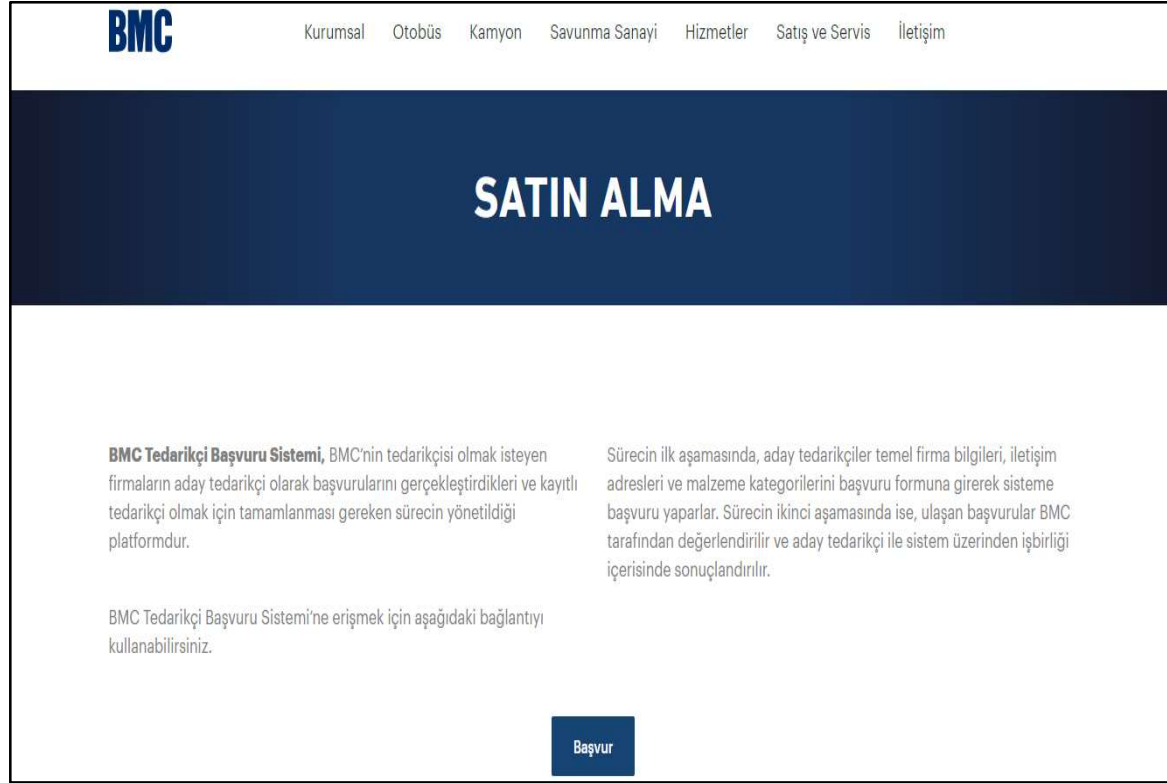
BMC

Kurumsal Otobüs Kamyon Savunma Sanayi Hizmetler Satış ve Servis İletişim

SATIN ALMA

**BMC Tedarikçi Başvuru Sistemi,** BMC'nin tedarikçisi olmak isteyen firmaların aday tedarikçi olarak başvurularını gerçekleştirdikleri ve kayıtlı tedarikçi olmak için tamamlanması gereken sürecin yönetildiği platformdur.

BMC Tedarikçi Başvuru Sistemi'ne erişmek için aşağıdaki bağlantıyı kullanabilirsiniz.

Sürecin ilk aşamasında, aday tedarikçiler temel firma bilgileri, iletişim adresleri ve malzeme kategorilerini başvuru formuna girerek sisteme başvuru yaparlar. Sürecin ikinci aşamasında ise, ulaşan başvurular BMC tarafından değerlendirilir ve aday tedarikçi ile sistem üzerinden işbirliği içerisinde sonuçlandırılır.

Başvur